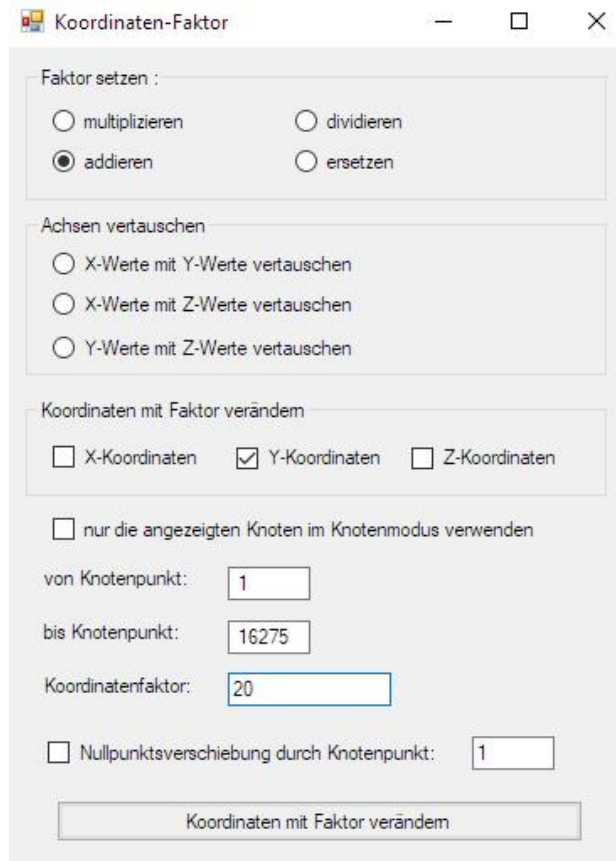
Koordinaten-Faktor

Faktor setzen :

multiplizieren

dividieren

addieren

ersetzen

Achsen vertauschen

X-Werte mit Y-Werte vertauschen

X-Werte mit Z-Werte vertauschen

Y-Werte mit Z-Werte vertauschen

Koordinaten mit Faktor verändern

X-Koordinaten

Y-Koordinaten

Z-Koordinaten

nur die angezeigten Knoten im Knotenmodus verwenden

von Knotenpunkt: 1

bis Knotenpunkt: 16275

Koordinatenfaktor: 20

Nullpunktsverschiebung durch Knotenpunkt: 1

Koordinaten mit Faktor verändern